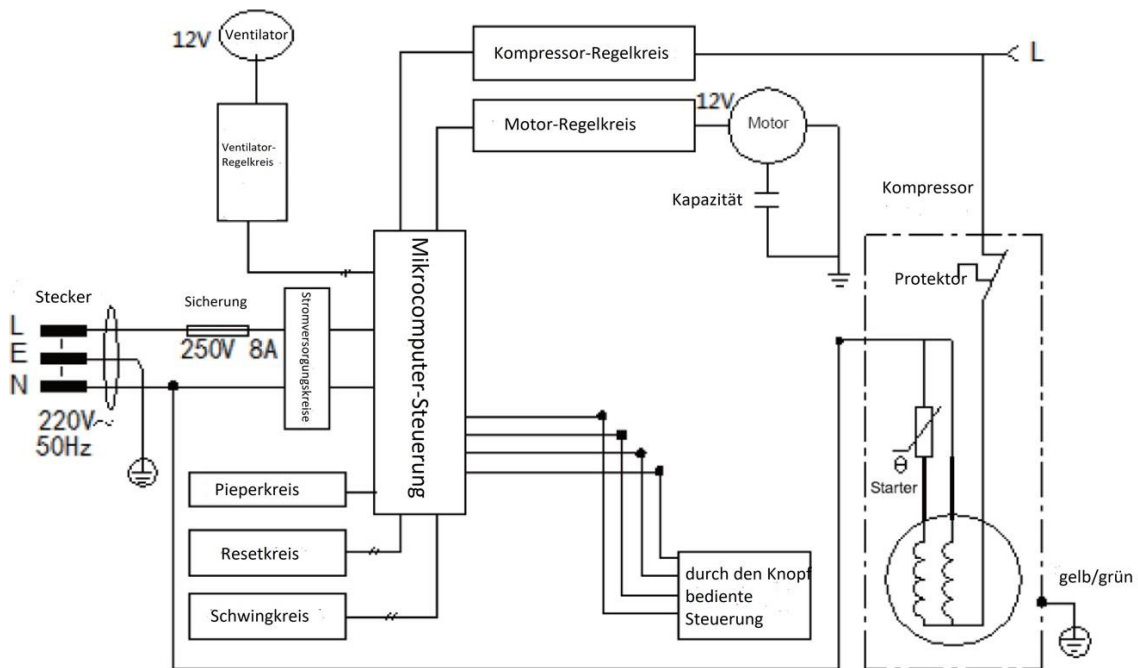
12V Ventilator

Kompressor-Regelkreis

L

Ventilator-Regelkreis

12V

Motor-Regelkreis

Motor

Kapazität

Kompressor

Mikrocomputer-Steuerung

Protektor

Stecker

Sicherung

Stromversorgungskreise

L

E

N

250V 8A

220V~

50Hz

θ

Starter

Pieperkreis

Resetkreis

durch den Knopf bediente Steuerung

gelb/grün

Schwingkreis